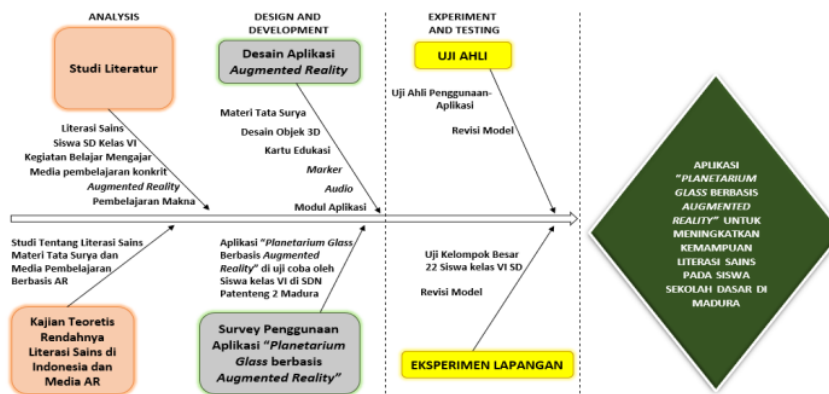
ANALYSIS

DESIGN AND DEVELOPMENT

EXPERIMENT AND TESTING

Studi Literatur

Desain Aplikasi *Augmented Reality*

UJI AHLI

Literasi Sains
Siswa SD Kelas VI
Kegiatan Belajar Mengajar
Media pembelajaran konkrit
*Augmented Reality*
Pembelajaran Makna

Materi Tata Surya
Desain Objek 3D
Kartu Edukasi
*Marker*
*Audio*
Modul Aplikasi

Uji Ahli Penggunaan-Aplikasi
Revisi Model

Studi Tentang Literasi Sains Materi Tata Surya dan Media Pembelajaran Berbasis AR

Aplikasi "*Planetarium Glass* Berbasis *Augmented Reality*" di uji coba oleh Siswa kelas VI di SDN Patenteng 2 Madura

Uji Kelompok Besar
22 Siswa kelas VI SD
Revisi Model

Kajian Teoretis Rendahnya Literasi Sains di Indonesia dan Media AR

Survey Penggunaan Aplikasi "*Planetarium Glass* berbasis *Augmented Reality*"

EKSPERIMEN LAPANGAN

APLIKASI "*PLANETARIUM GLASS* BERBASIS *AUGMENTED REALITY*" UNTUK MENINGKATKAN KEMAMPUAN LITERASI SAINS PADA SISWA SEKOLAH DASAR DI MADURA